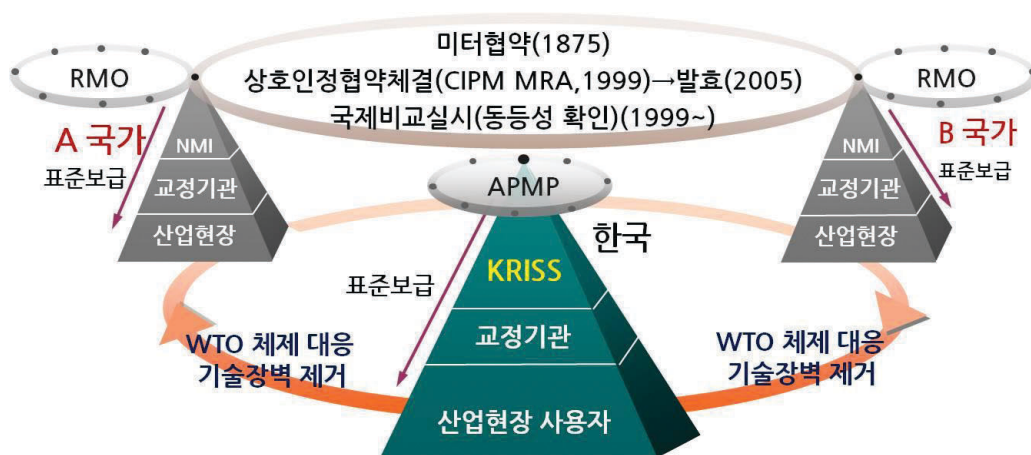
미터협약(1875)
상호인정협약체결(CIPM MRA,1999)→발효(2005)
국제비교실시(동등성 확인)(1999~)

RMO

A 국가
표준보급
NMI
교정기관
산업현장

RMO

B 국가
표준보급
NMI
교정기관
산업현장

APMP
한국
표준보급
KRISS
교정기관
산업현장 사용자

WTO 체제 대응
기술장벽 제거

WTO 체제 대응
기술장벽 제거